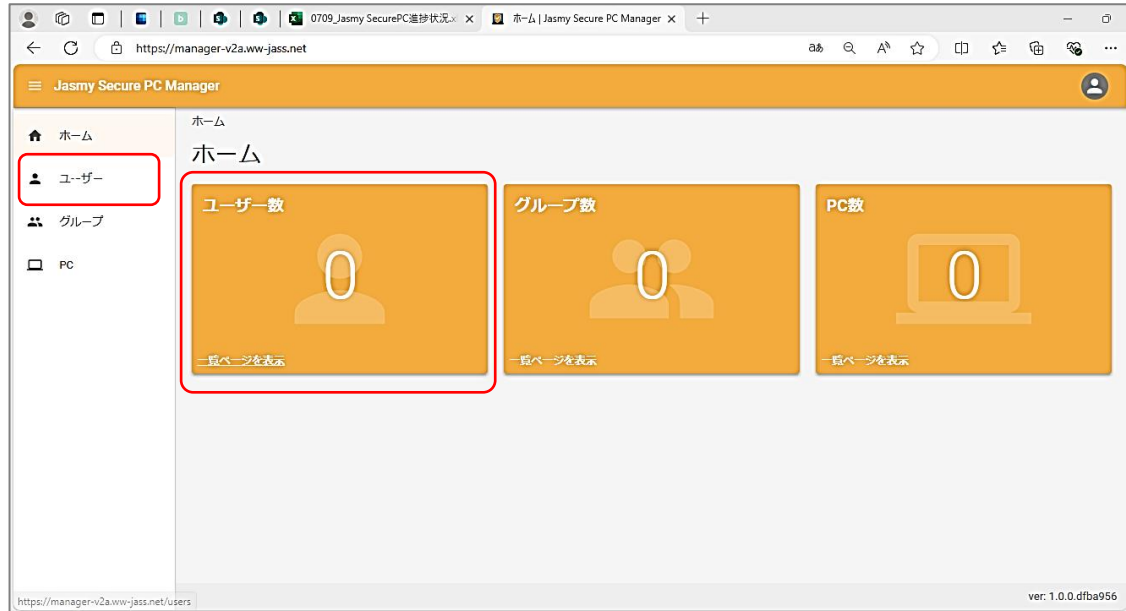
0709_Jasmy SecurePC進捗状況.x ×
ホーム | Jasmy Secure PC Manager ×
+
https://manager-v2a.ww-jass.net

Jasmy Secure PC Manager

ホーム
ユーザー
グループ
PC

ホーム
ホーム

ユーザー数
0
一覧ページを表示

グループ数
0
一覧ページを表示

PC数
0
一覧ページを表示

https://manager-v2a.ww-jass.net/users
ver: 1.0.0.dfba956